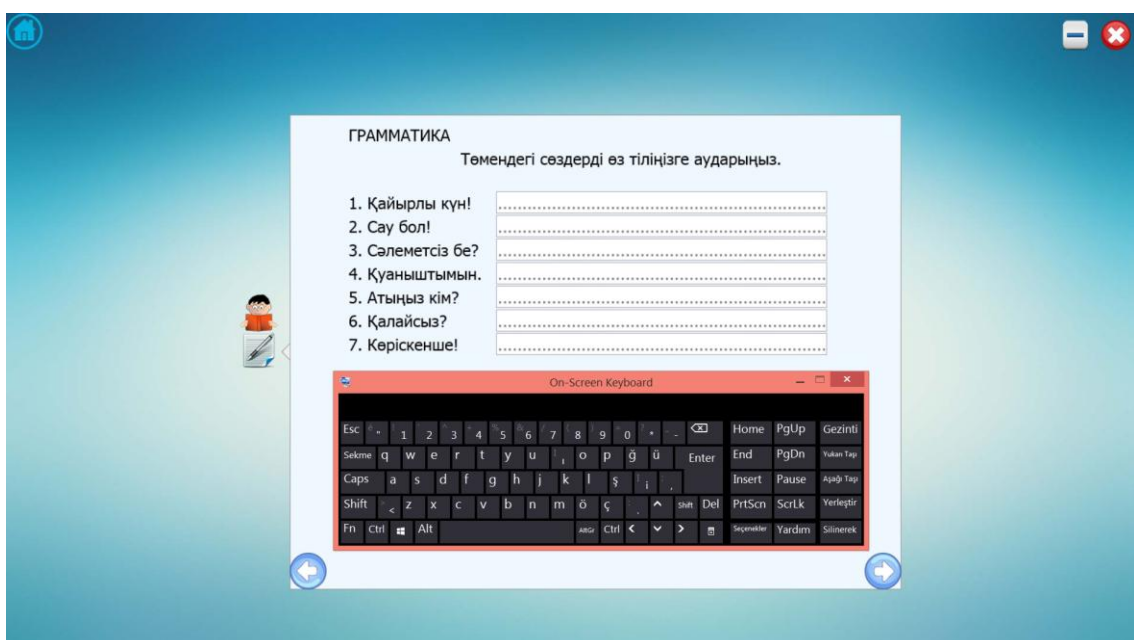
ГРАММАТИКА

Төмендегі сөздерді өз тіліңізге аударыңыз.

1. Қайырлы күн!
2. Сау бол!
3. Сәлеметсіз бе?
4. Қуаныштымын.
5. Атыңыз кім?
6. Қалайсыз?
7. Көріскенше!

On-Screen Keyboard

Esc " 1 2 3 4 5 6 7 8 9 0 * - ⌫ Home PgUp Gezinti
Sekme q w e r t y u ı o p ğ ü Enter End PgDn Yukarı Taşı
Caps a s d f g h j k l ş i , Insert Pause Aşağı Taşı
Shift < z x c v b n m ö ç . ^ Shift Del PrtScn ScrLk Yerleştir
Fn Ctrl Alt AltGr Ctrl < v > Seçenekler Yardım Silinerek